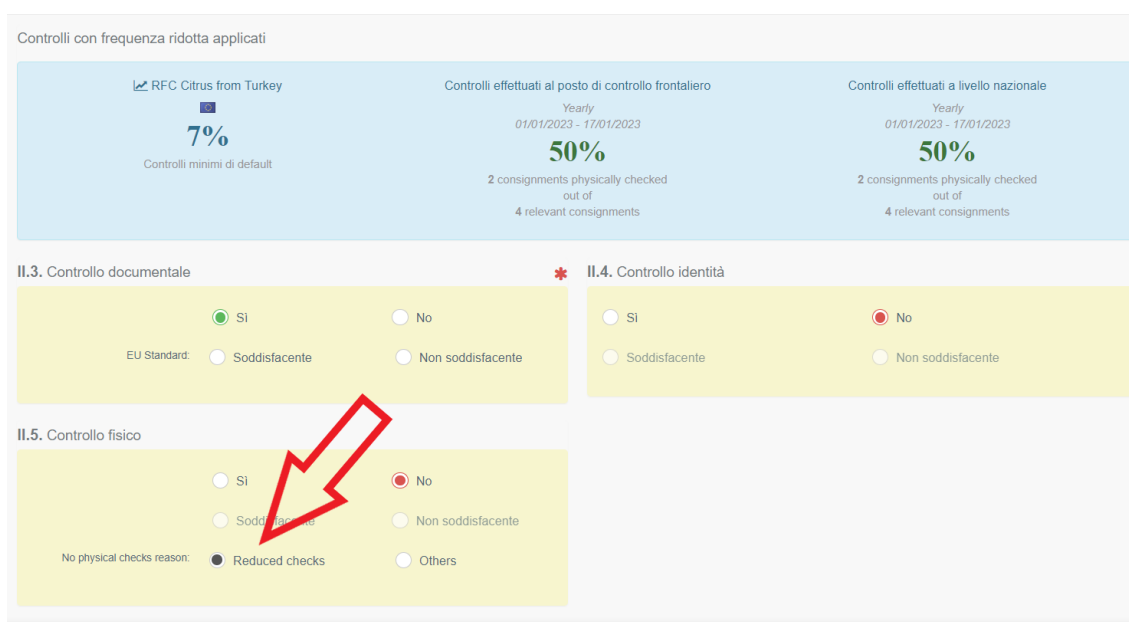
Controlli con frequenza ridotta applicati

RFC Citrus from Turkey

7%

Controlli minimi di default

Controlli effettuati al posto di controllo frontaliero

Yearly

01/01/2023 - 17/01/2023

50%

2 consignments physically checked out of 4 relevant consignments

Controlli effettuati a livello nazionale

Yearly

01/01/2023 - 17/01/2023

50%

2 consignments physically checked out of 4 relevant consignments

II.3. Controllo documentale

*

Sì No

EU Standard: Soddisfacente Non soddisfacente

II.4. Controllo identità

Sì No

Soddisfacente Non soddisfacente

II.5. Controllo fisico

Sì No

Sodd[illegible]facente Non soddisfacente

No physical checks reason: Reduced checks Others